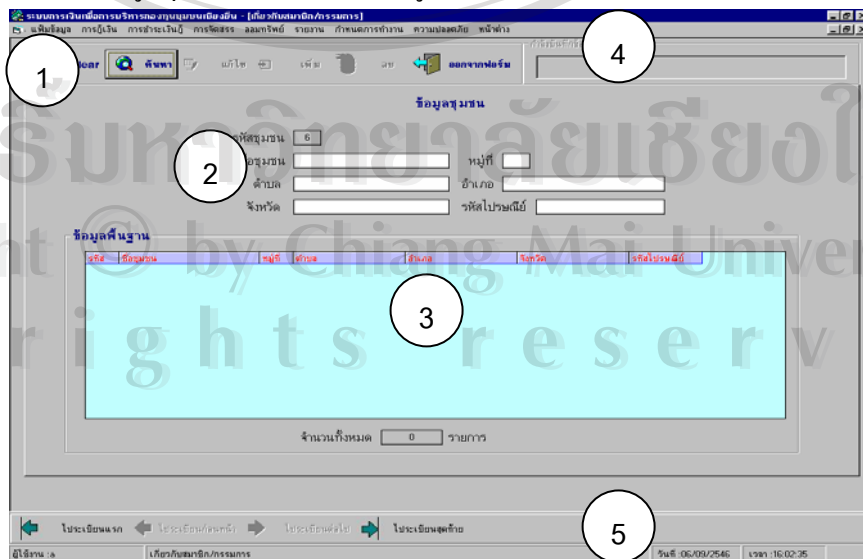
ระบบการเงินเพื่อการบริหารกองทุนชุมชนเชียงยืน - [เกี่ยวกับสมาชิก/กรรมการ]

แฟ้มข้อมูล การกู้เงิน การชำระเงินกู้ การจัดสรร ออมทรัพย์ รายงาน กำหนดการทำงาน ความปลอดภัย หน้าต่าง

1

Clear ค้นหา แก้ไข เพิ่ม ลบ ออกจากฟอร์ม

4

ข้อมูลชุมชน

รหัสชุมชน 6

2

ชื่อชุมชน หมู่ที่

ตำบล อำเภอ

จังหวัด รหัสไปรษณีย์

ข้อมูลพื้นฐาน

| รหัส | ชื่อชุมชน | หมู่ที่ | ตำบล | อำเภอ | จังหวัด | รหัสไปรษณีย์ |
|---|---|---|---|---|---|---|

3

จำนวนทั้งหมด 0 รายการ

ไประเบียนแรก ไประเบียนก่อนหน้า ไประเบียนต่อไป ไประเบียนสุดท้าย

5

ผู้ใช้งาน :a เกี่ยวกับสมาชิก/กรรมการ วันที่ :06/09/2546 เวลา :16:02:35

ลิขสิทธิ์มหาวิทยาลัยเชียงใหม่
Copyright © by Chiang Mai University
All rights reserved